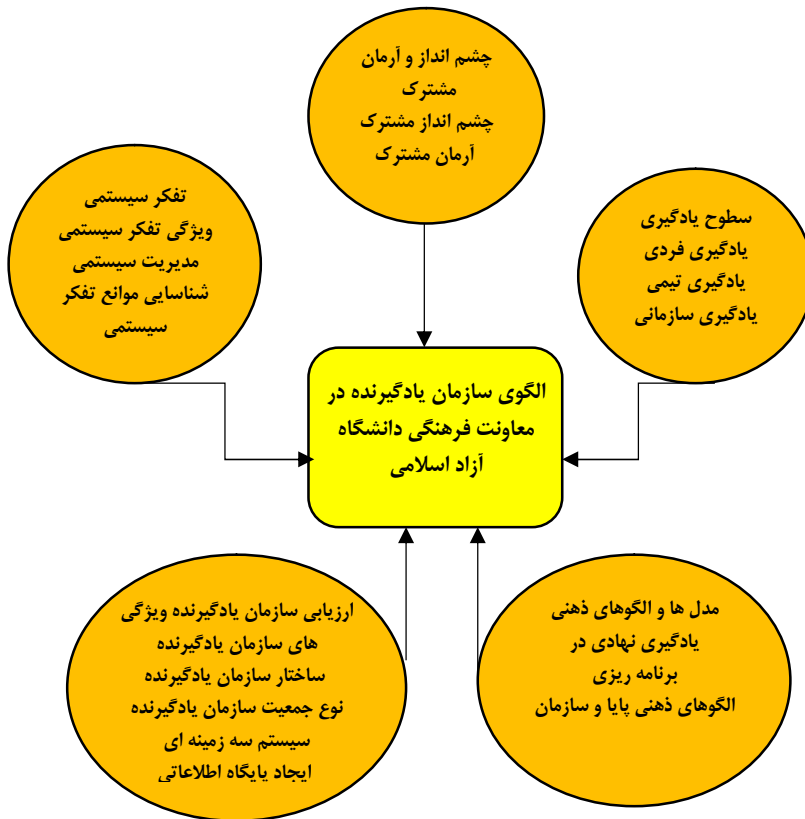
چشم انداز و آرمان مشترک
چشم انداز مشترک
آرمان مشترک

تفکر سیستمی
ویژگی تفکر سیستمی
مدیریت سیستمی
شناسایی موانع تفکر سیستمی

سطوح یادگیری
یادگیری فردی
یادگیری تیمی
یادگیری سازمانی

الگوی سازمان یادگیرنده در معاونت فرهنگی دانشگاه آزاد اسلامی

ارزیابی سازمان یادگیرنده ویژگی های سازمان یادگیرنده
ساختار سازمان یادگیرنده
نوع جمعیت سازمان یادگیرنده
سیستم سه زمینه ای
ایجاد پایگاه اطلاعاتی

مدل ها و الگوهای ذهنی
یادگیری نهادی در برنامه ریزی
الگوهای ذهنی پایا و سازمان